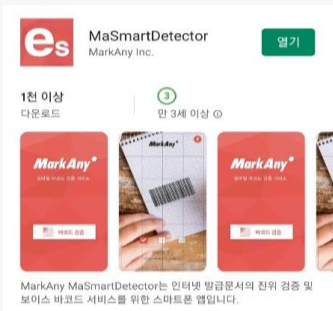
es

MaSmartDetector
MarkAny Inc.

열기

1천 이상
다운로드

3
만 3세 이상 ⓘ

MarkAny
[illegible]
바코드 검증

MarkAny
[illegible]
바코드 검증

MarkAny MaSmartDetector는 인터넷 발급문서의 진위 검증 및 보이스 바코드 서비스를 위한 스마트폰 앱입니다.